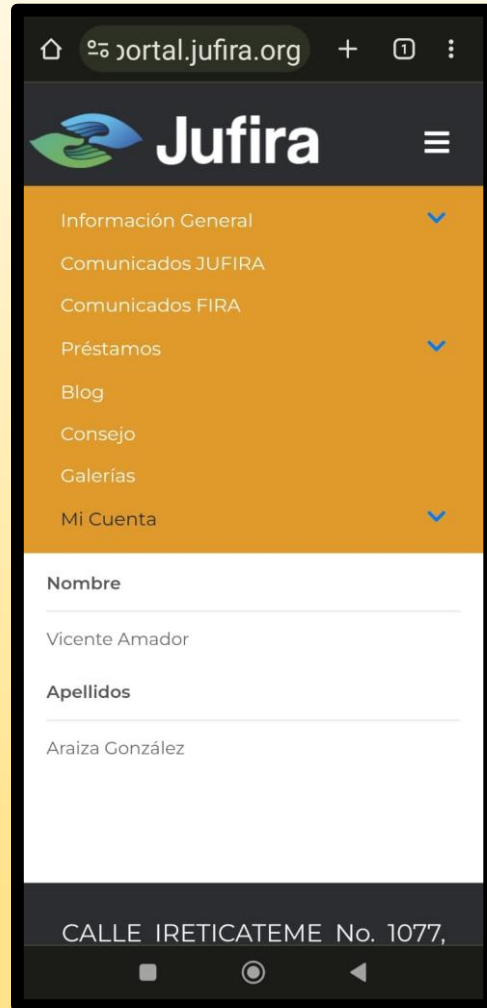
ortal.jufira.org

1

Jufira

Información General

Comunicados JUFIRA

Comunicados FIRA

Préstamos

Blog

Consejo

Galerías

Mi Cuenta

Nombre

Vicente Amador

Apellidos

Araiza González

CALLE IRETICATEME No. 1077,